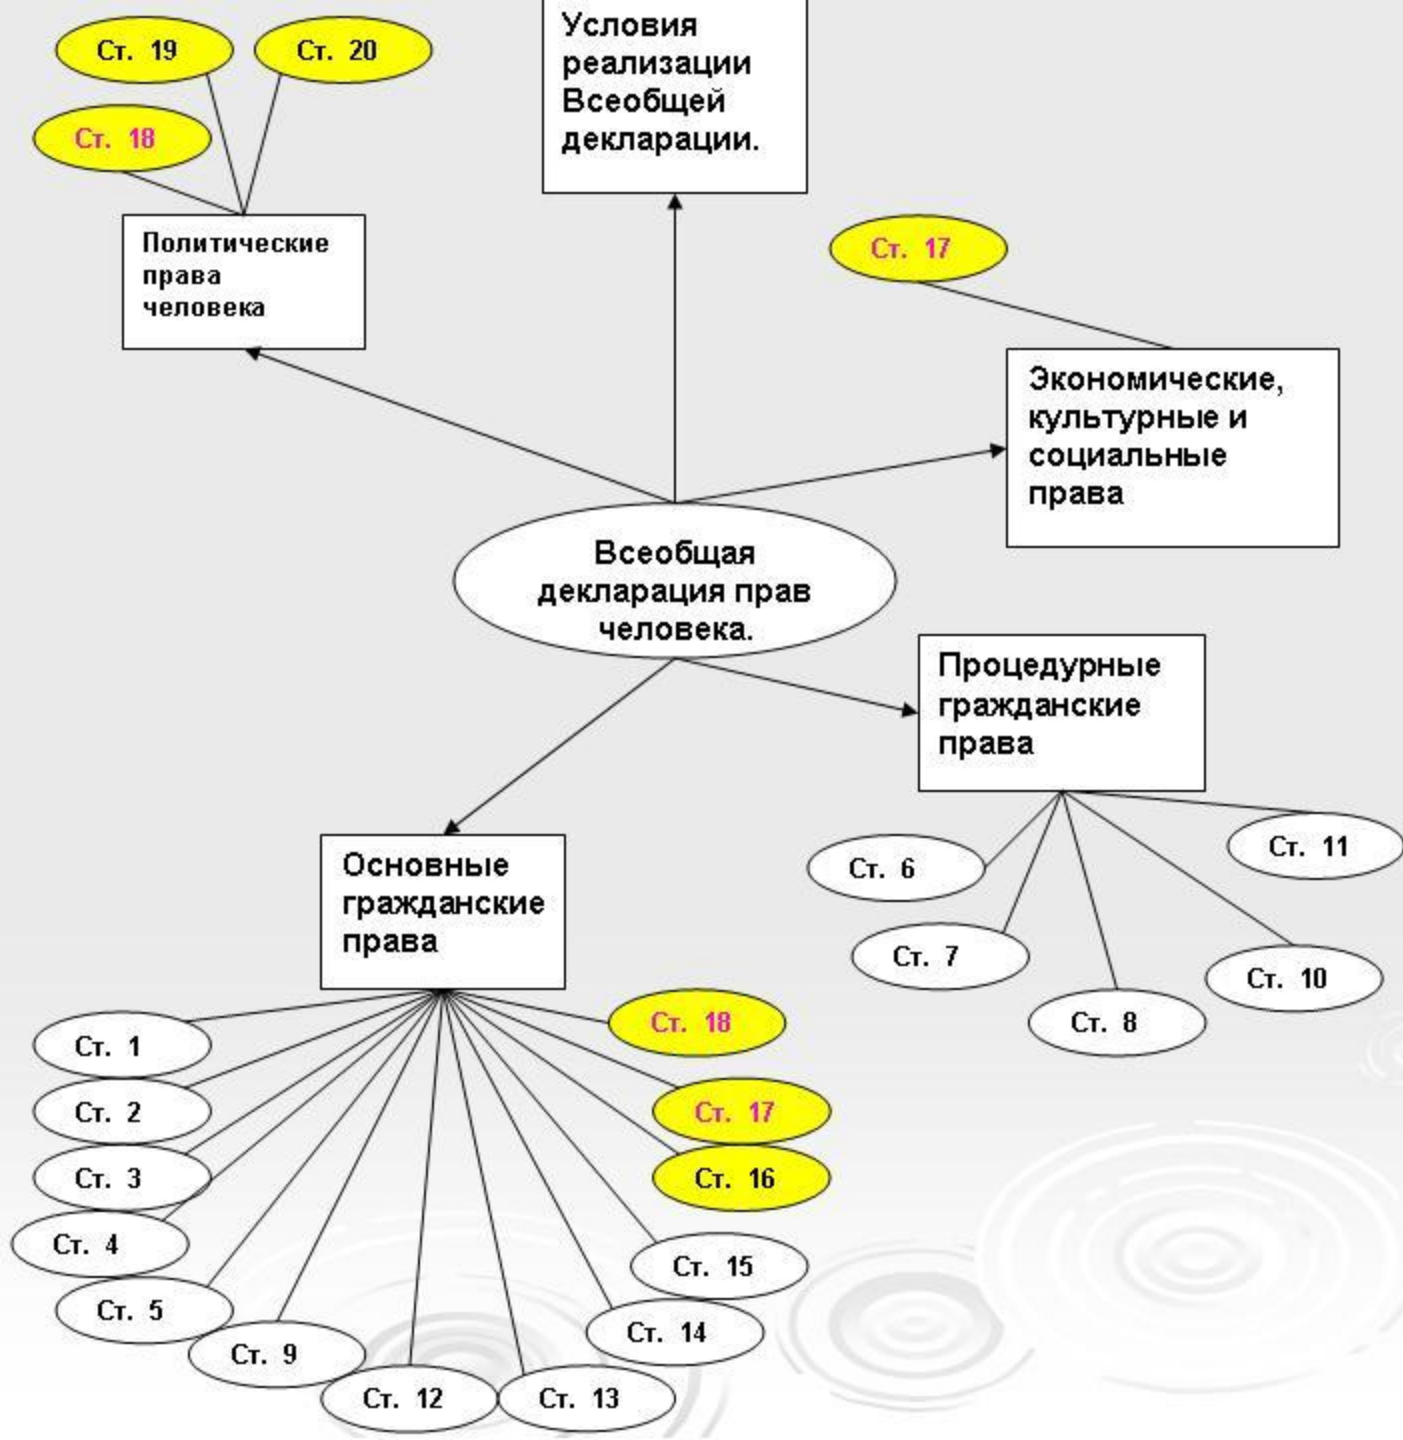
Ст. 19

Ст. 20

Ст. 18

Условия реализации Всеобщей декларации.

Политические права человека

Ст. 17

Экономические, культурные и социальные права

Всеобщая декларация прав человека.

Процедурные гражданские права

Ст. 6

Ст. 11

Ст. 7

Ст. 10

Ст. 8

Основные гражданские права

Ст. 18

Ст. 1

Ст. 2

Ст. 17

Ст. 3

Ст. 16

Ст. 4

Ст. 15

Ст. 5

Ст. 14

Ст. 9

Ст. 12

Ст. 13